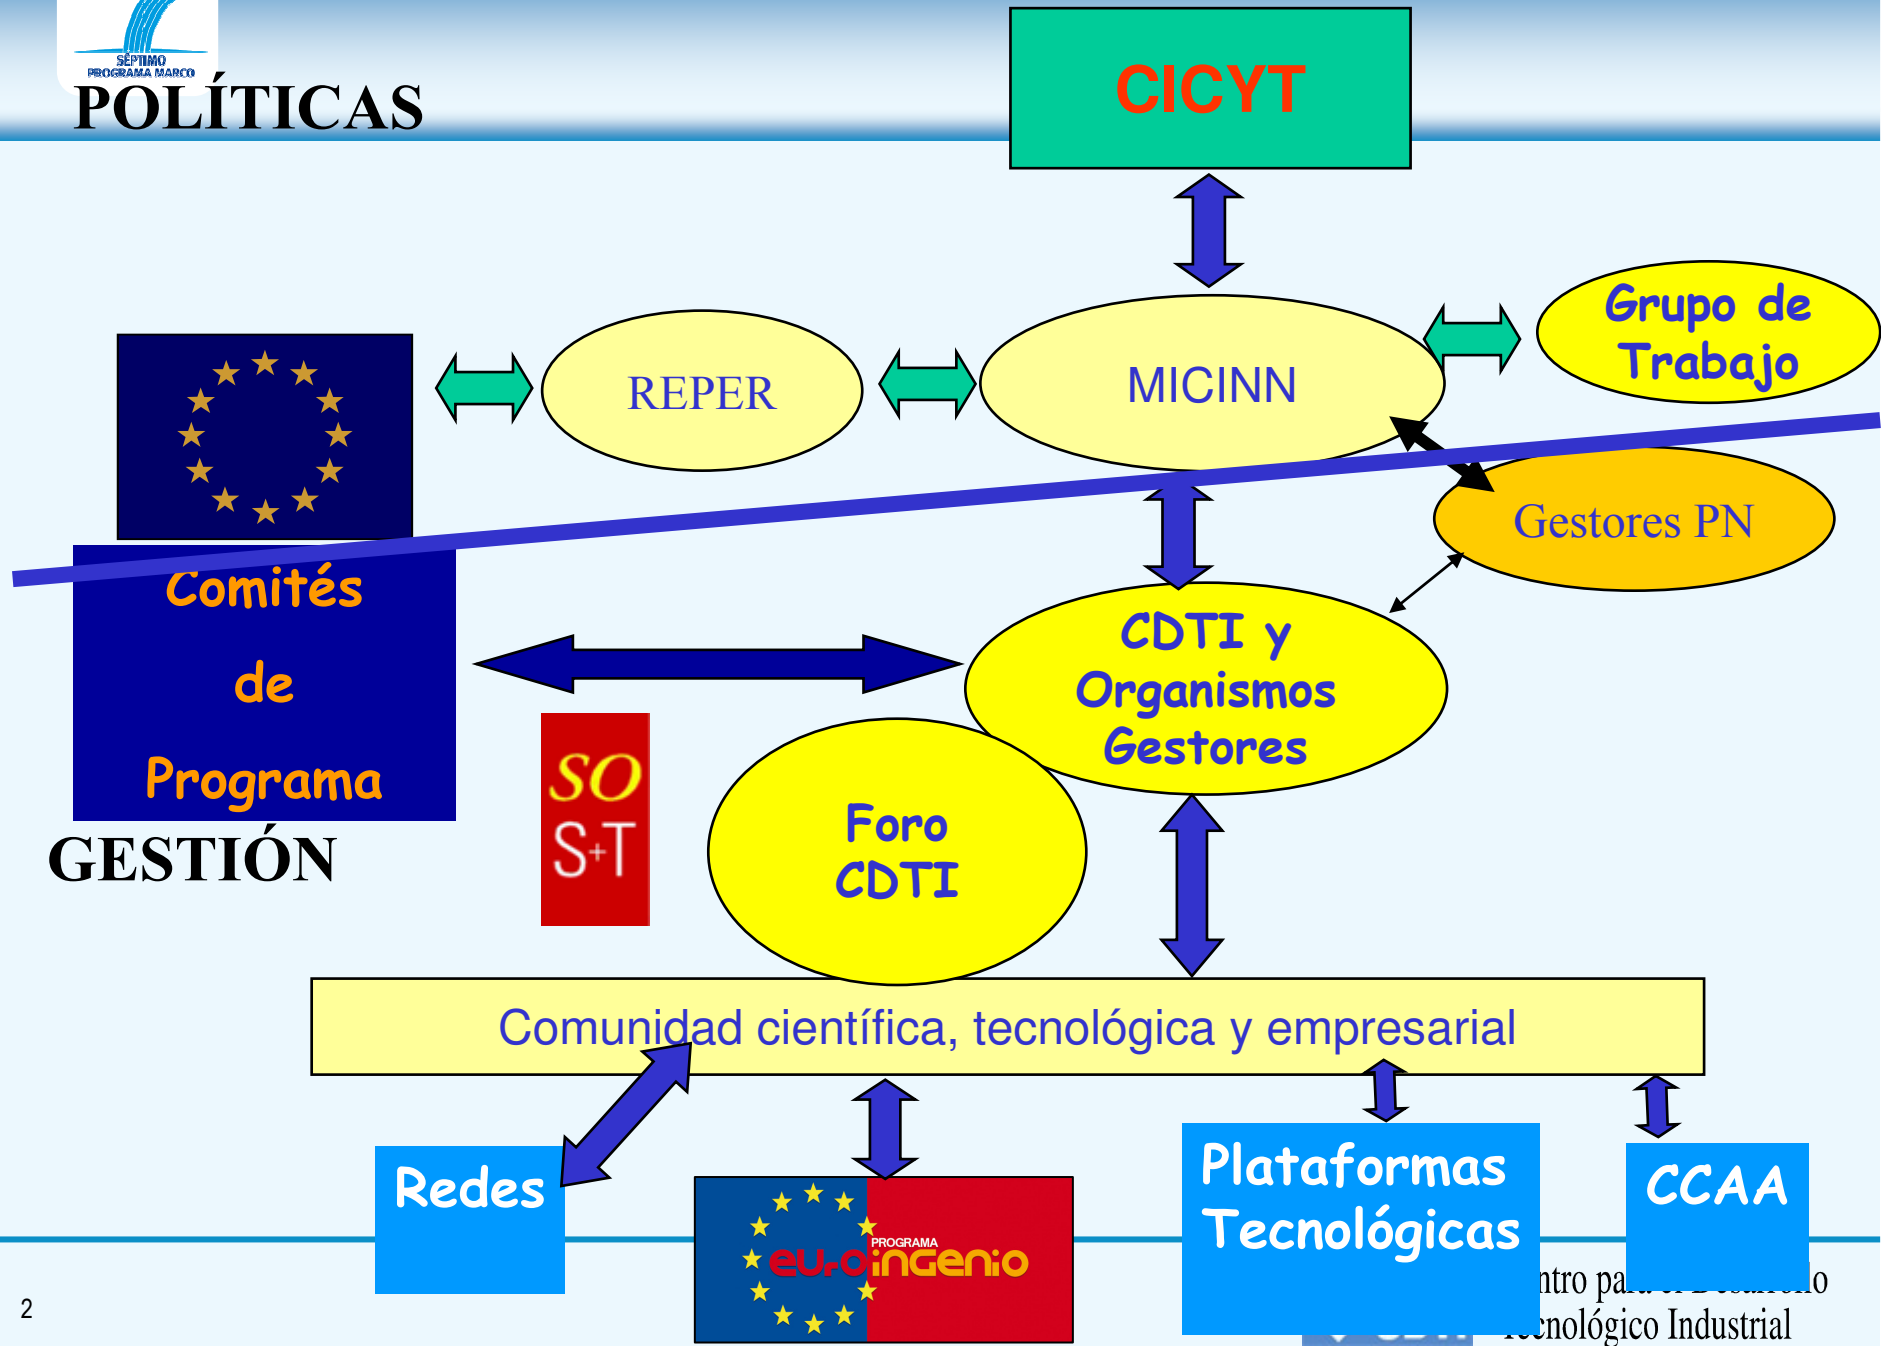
SÉPTIMO PROGRAMA MARCO

POLÍTICAS

CICYT

Grupo de Trabajo

REPER

MICINN

Gestores PN

Comités de Programa

CDTI y Organismos Gestores

SO S+T

Foro CDTI

GESTIÓN

Comunidad científica, tecnológica y empresarial

Redes

PROGRAMA euroingenio

Plataformas Tecnológicas

CCAA

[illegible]ntro pa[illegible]o
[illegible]cnológico Industrial

2